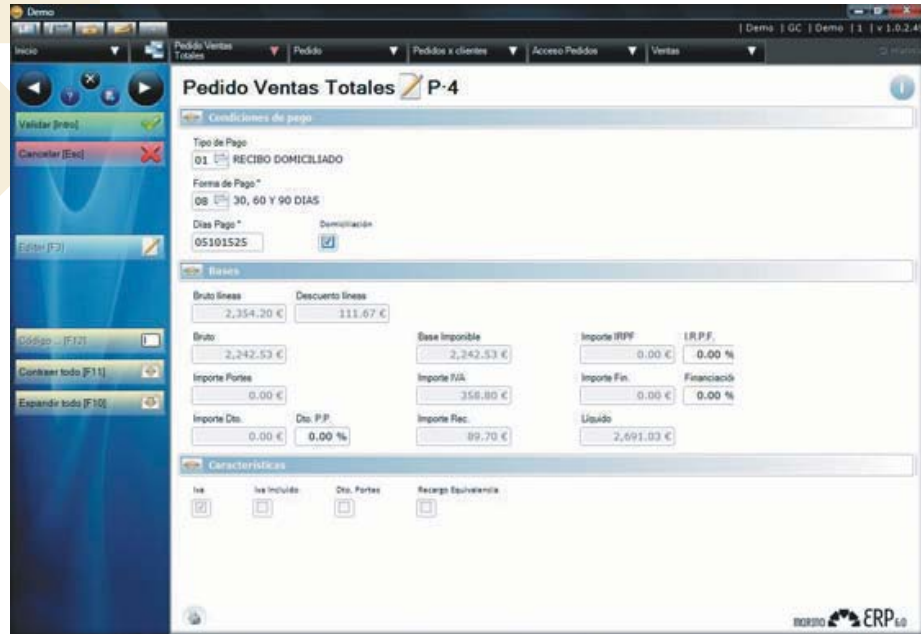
Demo

| Demo | GC | Demo | 1 | v 1.0.2.4

Inicio

Pedido Ventas Totales

Pedido

Pedidos x clientes

Acceso Pedidos

Ventas

Validar [Intro]

Cancelar [Esc]

Editar [F3]

Código ... [F12]

Contraer todo [F11]

Expandir todo [F10]

Pedido Ventas Totales P-4

Condiciones de pago

Tipo de Pago
01 RECIBO DOMICILIADO

Forma de Pago *
08 30, 60 Y 90 DIAS

Dias Pago *
05101525

Domiciliación

Bases

Bruto líneas
2,354.20 €

Descuento líneas
111.67 €

Bruto
2,242.53 €

Base Imponible
2,242.53 €

Importe IRPF
0.00 €

I.R.P.F.
0.00 %

Importe Portes
0.00 €

Importe IVA
358.80 €

Importe Fin.
0.00 €

Financiació
0.00 %

Importe Dto.
0.00 €

Dto. P.P.
0.00 %

Importe Rec.
89.70 €

Liquido
2,691.03 €

Características

Iva

Iva Incluido

Dto. Portes

Recargo Equivalencia

ERP 6.0